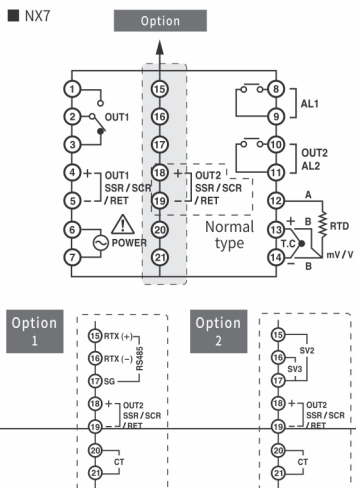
■ NX7

Option

1
2
3
OUT1
4
5
+ OUT1 SSR / SCR / RET
6
7
POWER

15
16
17
18
19
20
21
+ OUT2 SSR / SCR / RET
Normal type

8
9
AL1
10
11
OUT2 AL2
12
13
14
A
B
B
RTD
T.C
mV / V
+
−

Option 1
15 RTX (+)
16 RTX (−)
17 SG
RS485
18 + OUT2 SSR / SCR / RET
19
20
21
CT

Option 2
15
16
17
SV2
SV3
18 + OUT2 SSR / SCR / RET
19
20
21
CT